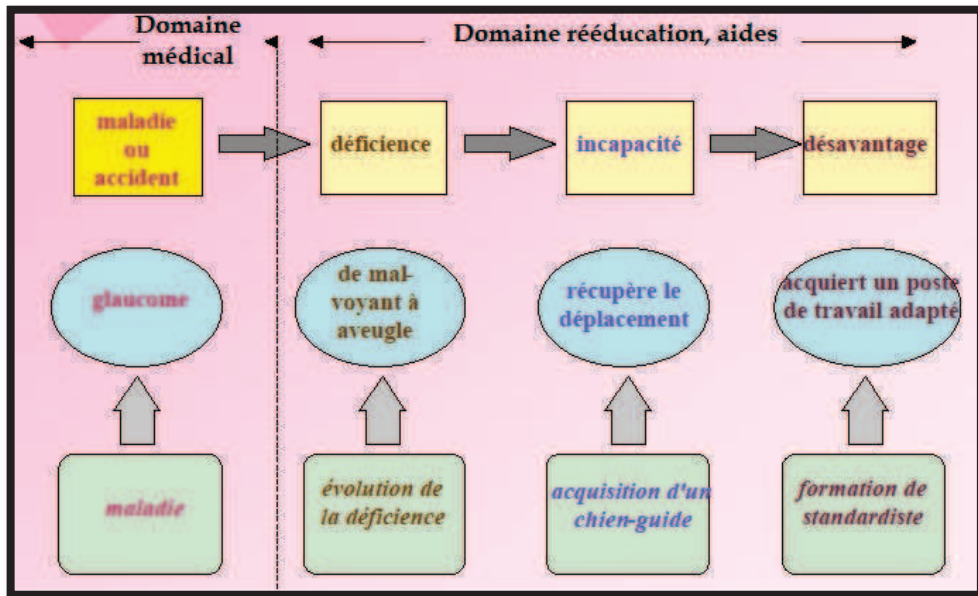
Domaine médical

Domaine rééducation, aides

maladie ou accident

déficience

incapacité

désavantage

glaucome

de mal-voyant à aveugle

récupère le déplacement

acquiert un poste de travail adapté

maladie

évolution de la déficience

acquisition d'un chien-guide

formation de standardiste